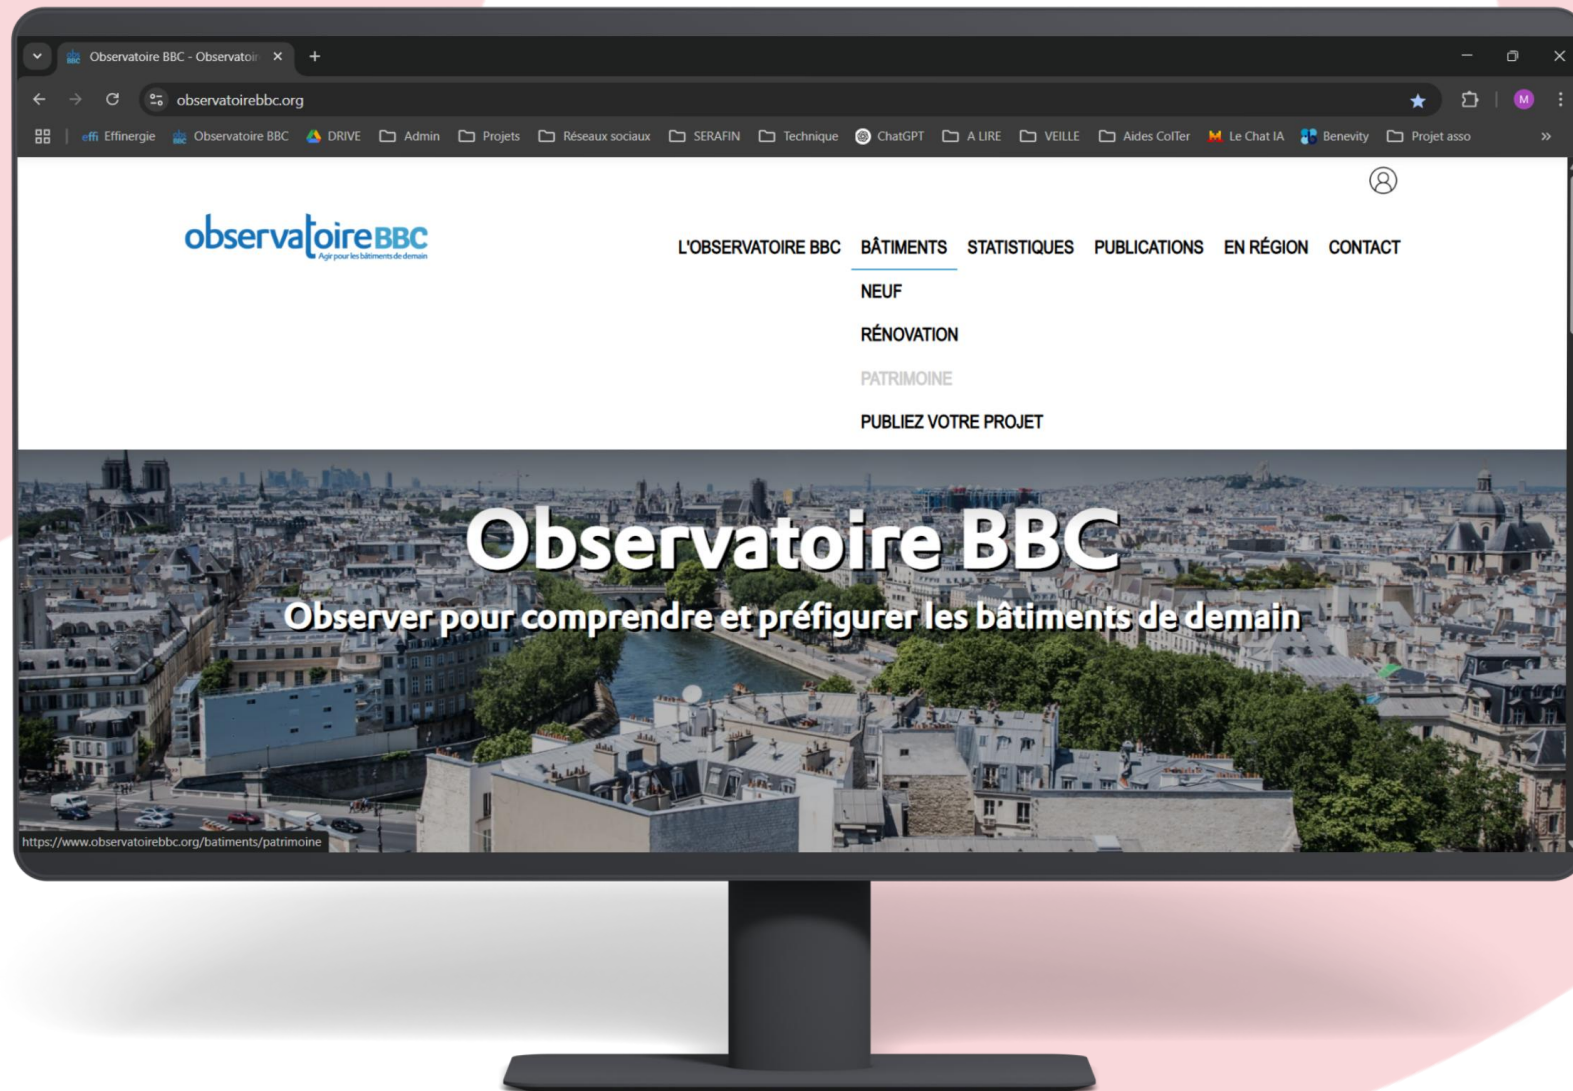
Observatoire BBC - Observatoi

observatoirebbc.org

effi Effinergie Observatoire BBC DRIVE Admin Projets Réseaux sociaux SERAFIN Technique ChatGPT A LIRE VEILLE Aides ColTer Le Chat IA Benevity Projet asso

M

observatoireBBC
Agir pour les bâtiments de demain

L'OBSERVATOIRE BBC BÂTIMENTS STATISTIQUES PUBLICATIONS EN RÉGION CONTACT

NEUF
RÉNOVATION
PATRIMOINE
PUBLIEZ VOTRE PROJET

Observatoire BBC

Observer pour comprendre et préfigurer les bâtiments de demain

https://www.observatoirebbc.org/batiments/patrimoine